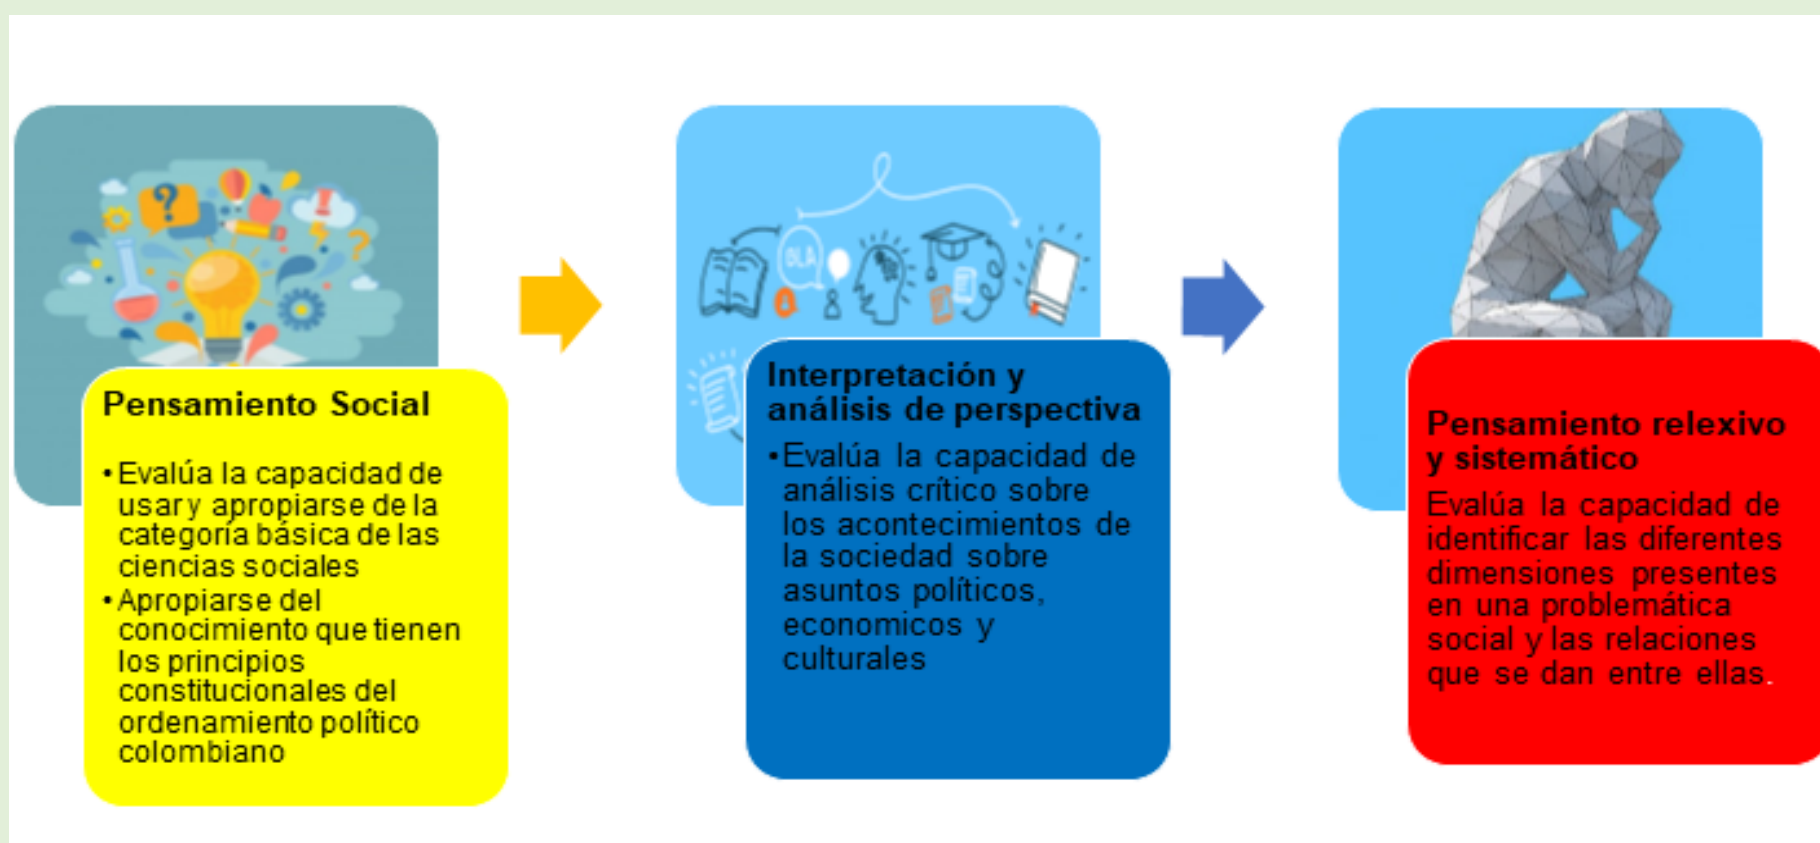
Pensamiento Social

• Evalúa la capacidad de usar y apropiarse de la categoría básica de las ciencias sociales
• Apropiarse del conocimiento que tienen los principios constitucionales del ordenamiento político colombiano

Interpretación y análisis de perspectiva

• Evalúa la capacidad de análisis crítico sobre los acontecimientos de la sociedad sobre asuntos políticos, economicos y culturales

Pensamiento relexivo y sistemático

Evalúa la capacidad de identificar las diferentes dimensiones presentes en una problemática social y las relaciones que se dan entre ellas.